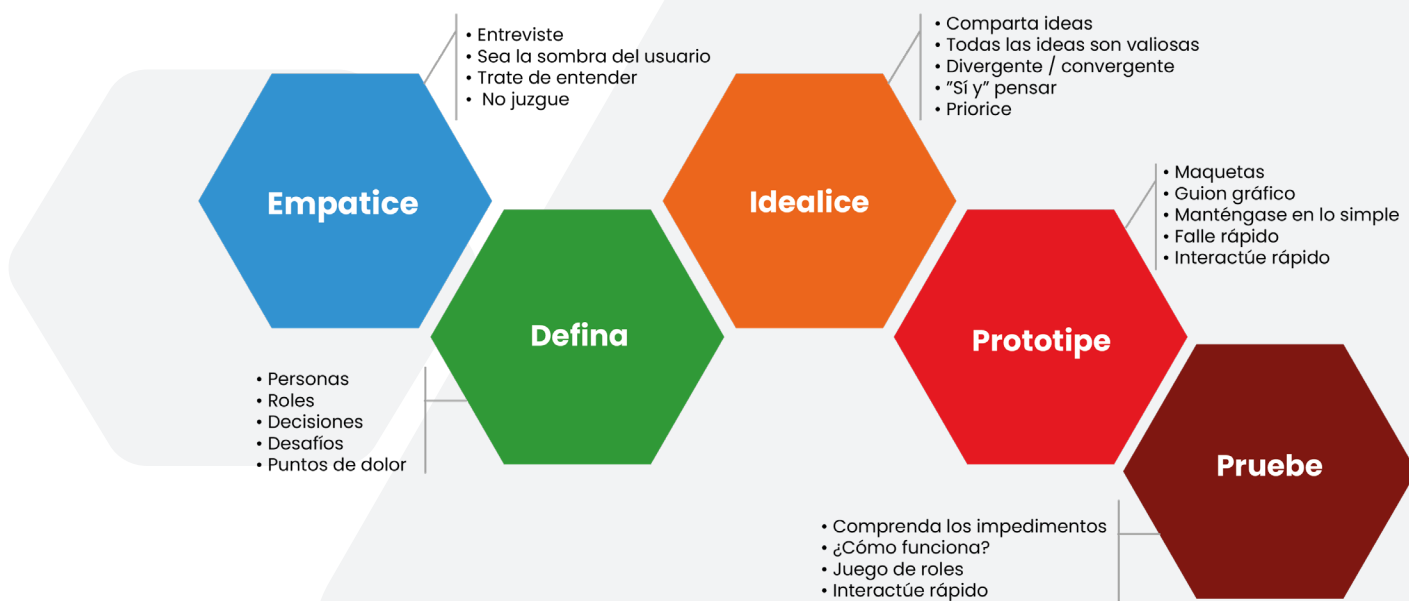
Empatice

• Entreviste
• Sea la sombra del usuario
• Trate de entender
• No juzgue

Defina

• Personas
• Roles
• Decisiones
• Desafíos
• Puntos de dolor

Idealice

• Comparta ideas
• Todas las ideas son valiosas
• Divergente / convergente
• "Sí y" pensar
• Priorice

Prototipe

• Maquetas
• Guion gráfico
• Manténgase en lo simple
• Falle rápido
• Interactúe rápido

Pruebe

• Comprenda los impedimentos
• ¿Cómo funciona?
• Juego de roles
• Interactúe rápido